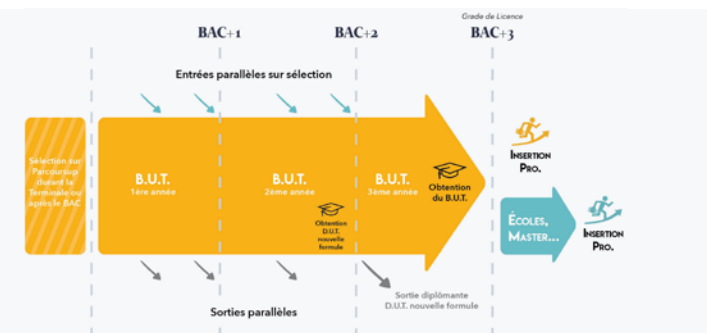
Grade de Licence

BAC+1 BAC+2 BAC+3

Entrées parallèles sur sélection

Sélection sur Parcoursup durant la Terminale ou après le BAC

B.U.T.
1ère année

B.U.T.
2ème année

Obtention D.U.T. nouvelle formule

B.U.T.
3ème année

Obtention du B.U.T.

INSERTION PRO.

ÉCOLES, MASTER...

INSERTION PRO.

Sorties parallèles

Sortie diplômante D.U.T. nouvelle formule